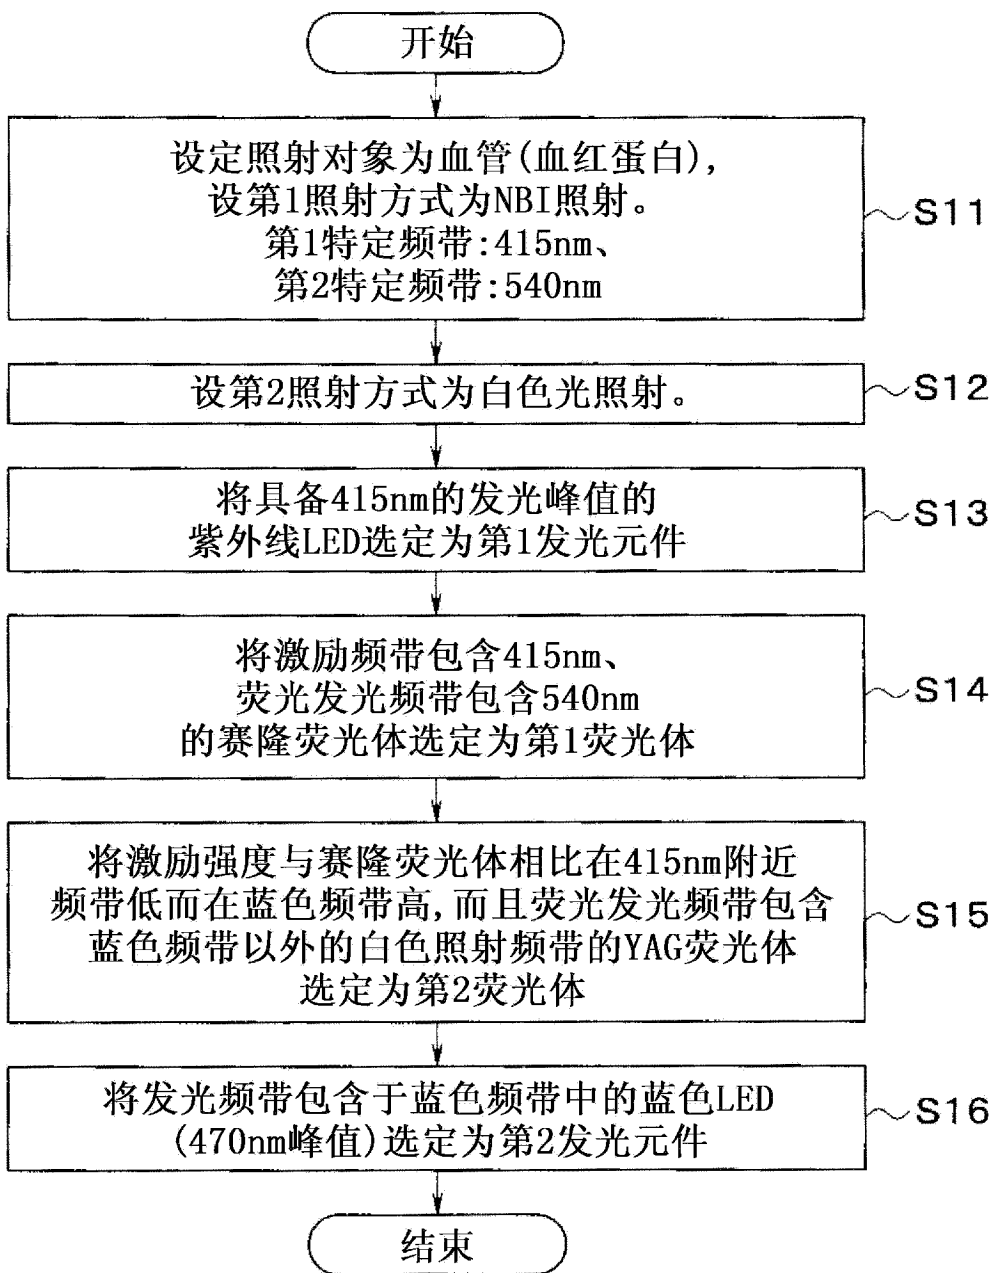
开始

设定照射对象为血管(血红蛋白),
设第1照射方式为NBI照射。
第1特定频带:415nm、
第2特定频带:540nm

S11

设第2照射方式为白色光照射。

S12

将具备415nm的发光峰值的
紫外线LED选定为第1发光元件

S13

将激励频带包含415nm、
荧光发光频带包含540nm
的赛隆荧光体选定为第1荧光体

S14

将激励强度与赛隆荧光体相比在415nm附近
频带低而在蓝色频带高,而且荧光发光频带包含
蓝色频带以外的白色照射频带的YAG荧光体
选定为第2荧光体

S15

将发光频带包含于蓝色频带中的蓝色LED
(470nm峰值)选定为第2发光元件

S16

结束